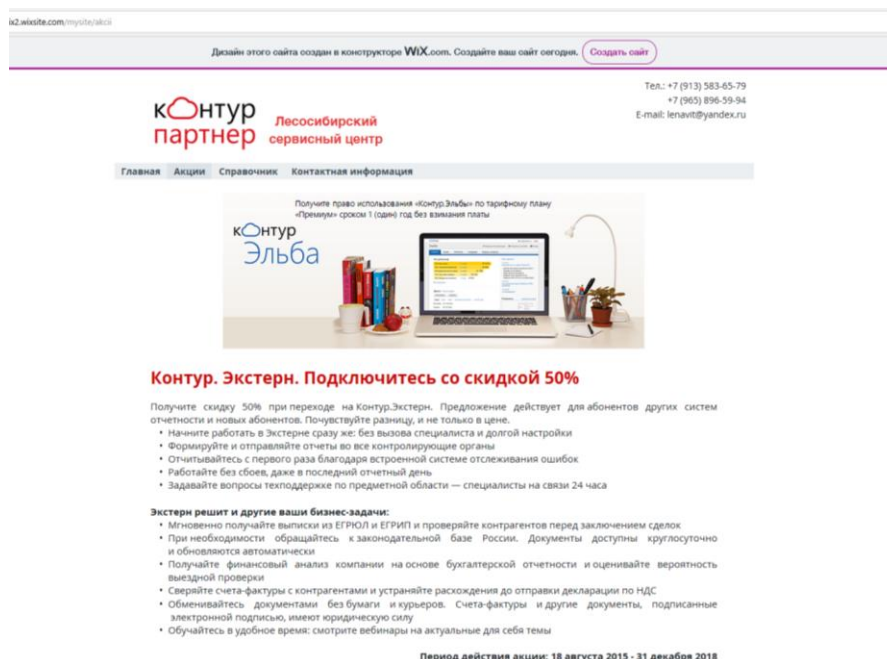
ix2.wixsite.com/mysite/akcii

Дизайн этого сайта создан в конструкторе WIX.com. Создайте ваш сайт сегодня. Создать сайт

кОнтур партнер Лесосибирский сервисный центр

Тел.: +7 (913) 583-65-79
+7 (965) 896-59-94
E-mail: lenavit@yandex.ru

Главная Акции Справочник Контактная информация

Получите право использования «Контур.Эльбы» по тарифному плану «Премиум» сроком 1 (один) год без взимания платы

кОнтур Эльба

Контур. Экстерн. Подключитесь со скидкой 50%

Получите скидку 50% при переходе на Контур.Экстерн. Предложение действует для абонентов других систем отчетности и новых абонентов. Почувствуйте разницу, и не только в цене.
• Начните работать в Экстерне сразу же: без вызова специалиста и долгой настройки
• Формируйте и отправляйте отчеты во все контролирующие органы
• Отчитывайтесь с первого раза благодаря встроенной системе отслеживания ошибок
• Работайте без сбоев, даже в последний отчетный день
• Задавайте вопросы техподдержке по предметной области — специалисты на связи 24 часа

Экстерн решит и другие ваши бизнес-задачи:
• Мгновенно получайте выписки из ЕГРЮЛ и ЕГРИП и проверяйте контрагентов перед заключением сделок
• При необходимости обращайтесь к законодательной базе России. Документы доступны круглосуточно и обновляются автоматически
• Получайте финансовый анализ компании на основе бухгалтерской отчетности и оценивайте вероятность выездной проверки
• Сверяйте счета-фактуры с контрагентами и устраняйте расхождения до отправки декларации по НДС
• Обменивайтесь документами без бумаги и курьеров. Счета-фактуры и другие документы, подписанные электронной подписью, имеют юридическую силу
• Обучайтесь в удобное время: смотрите вебинары на актуальные для себя темы

Период действия акции: 18 августа 2015 - 31 декабря 2018